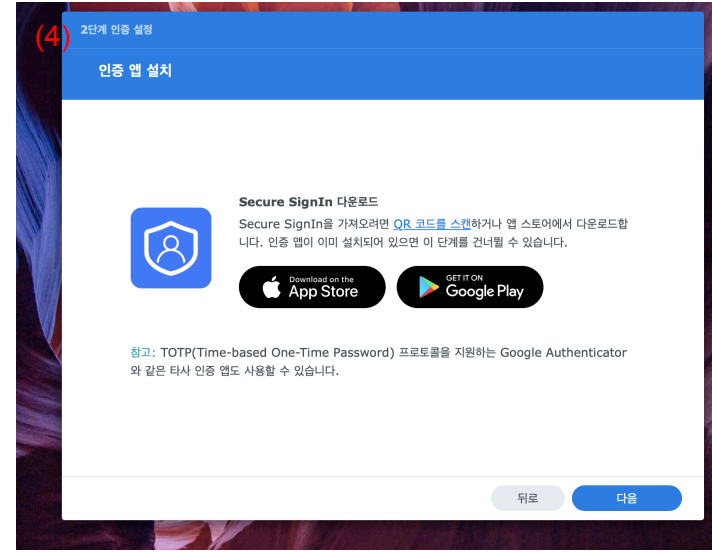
(4)

2단계 인증 설정

인증 앱 설치

Secure SignIn 다운로드

Secure SignIn을 가져오려면 QR 코드를 스캔하거나 앱 스토어에서 다운로드합니다. 인증 앱이 이미 설치되어 있으면 이 단계를 건너뛸 수 있습니다.

Download on the App Store

GET IT ON Google Play

참고: TOTP(Time-based One-Time Password) 프로토콜을 지원하는 Google Authenticator와 같은 타사 인증 앱도 사용할 수 있습니다.

뒤로

다음